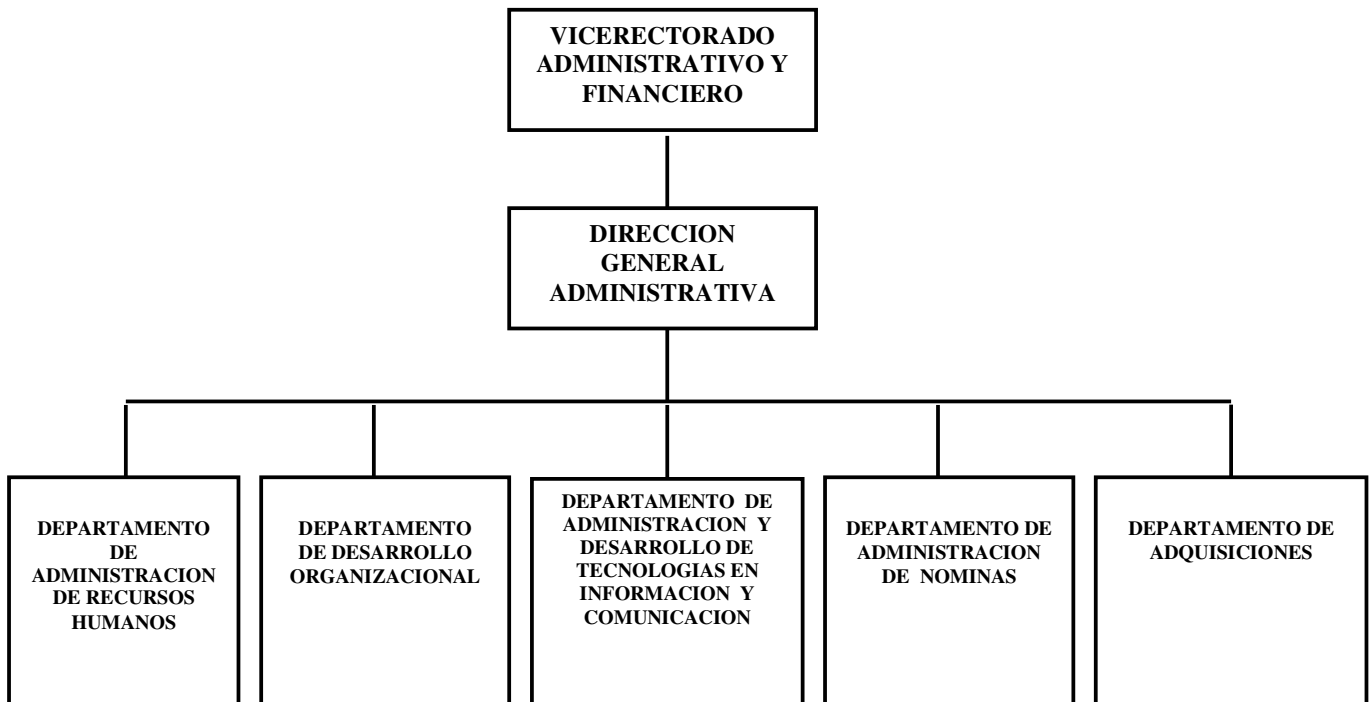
VICERECTORADO ADMINISTRATIVO Y FINANCIERO

DIRECCION GENERAL ADMINISTRATIVA

DEPARTAMENTO DE ADMINISTRACION DE RECURSOS HUMANOS

DEPARTAMENTO DE DESARROLLO ORGANIZACIONAL

DEPARTAMENTO DE ADMINISTRACION Y DESARROLLO DE TECNOLOGIAS EN INFORMACION Y COMUNICACION

DEPARTAMENTO DE ADMINISTRACION DE NOMINAS

DEPARTAMENTO DE ADQUISICIONES